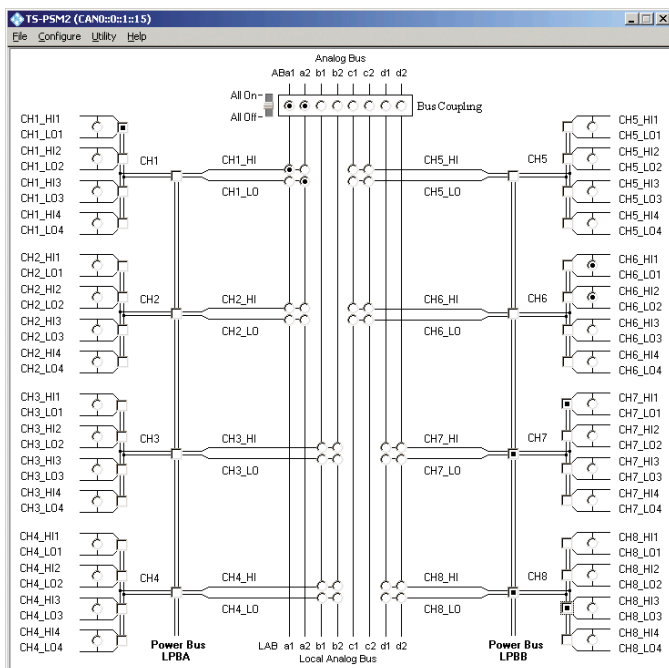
TS-PSM2 (CAN0::0::1::15)

File Configure Utility Help

Analog Bus

ABa1 a2 b1 b2 c1 c2 d1 d2

All On

All Off

Bus Coupling

CH1_HI1
CH1_LO1
CH1_HI2
CH1_LO2
CH1_HI3
CH1_LO3
CH1_HI4
CH1_LO4

CH1

CH1_HI

CH1_LO

CH5_HI

CH5_LO

CH5

CH5_HI1
CH5_LO1
CH5_HI2
CH5_LO2
CH5_HI3
CH5_LO3
CH5_HI4
CH5_LO4

CH2_HI1
CH2_LO1
CH2_HI2
CH2_LO2
CH2_HI3
CH2_LO3
CH2_HI4
CH2_LO4

CH2

CH2_HI

CH2_LO

CH6_HI

CH6_LO

CH6

CH6_HI1
CH6_LO1
CH6_HI2
CH6_LO2
CH6_HI3
CH6_LO3
CH6_HI4
CH6_LO4

CH3_HI1
CH3_LO1
CH3_HI2
CH3_LO2
CH3_HI3
CH3_LO3
CH3_HI4
CH3_LO4

CH3

CH3_HI

CH3_LO

CH7_HI

CH7_LO

CH7

CH7_HI1
CH7_LO1
CH7_HI2
CH7_LO2
CH7_HI3
CH7_LO3
CH7_HI4
CH7_LO4

CH4_HI1
CH4_LO1
CH4_HI2
CH4_LO2
CH4_HI3
CH4_LO3
CH4_HI4
CH4_LO4

CH4

CH4_HI

CH4_LO

CH8_HI

CH8_LO

CH8

CH8_HI1
CH8_LO1
CH8_HI2
CH8_LO2
CH8_HI3
CH8_LO3
CH8_HI4
CH8_LO4

Power Bus
LPBA

LAB a1 a2 b1 b2 c1 c2 d1 d2
Local Analog Bus

Power Bus
LPBB